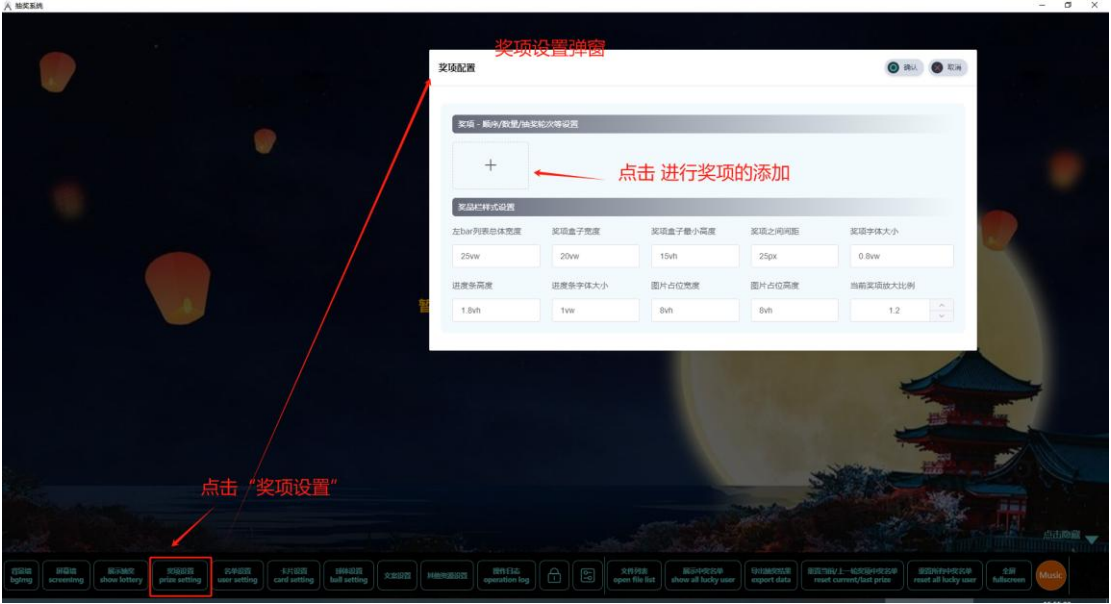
抽奖系统

奖项设置弹窗

奖项配置

确认 取消

奖项 - 顺序/数量/抽奖轮次等设置

+

点击 进行奖项的添加

奖品栏样式设置

左bar列表总体宽度
25vw
奖项盒子宽度
20vw
奖项盒子最小高度
15vh
奖项之间间距
25px
奖项字体大小
0.8vw

进度条高度
1.8vh
进度条字体大小
1vw
图片占位宽度
8vh
图片占位高度
8vh
当前奖项放大比例
1.2

暂

点击 “奖项设置”

点击隐藏

背景图 bgimg
屏幕墙 screening
展示抽奖 show lottery
奖项设置 prize setting
名单设置 user setting
卡片设置 card setting
球体设置 ball setting
文案设置
抖音弹幕设置
操作日志 operation log
文件列表 open file list
展示中奖名单 show all lucky user
导出抽奖结果 export data
重置当前/上一轮奖项中奖名单 reset current/last prize
重置所有中奖名单 reset all lucky user
全屏 fullscreen
Music